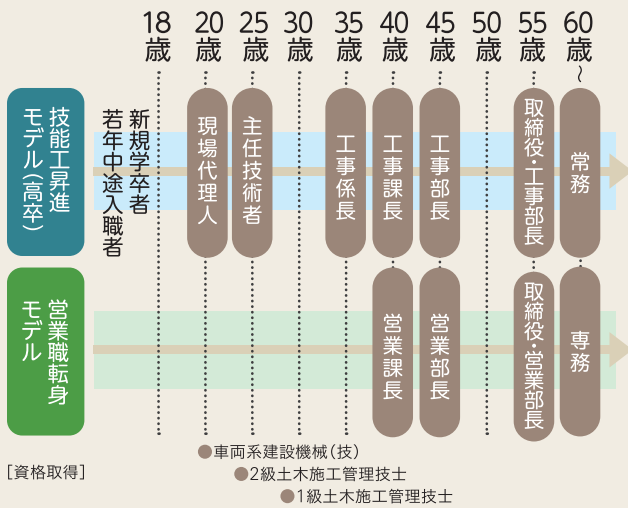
18歳 20歳 25歳 30歳 35歳 40歳 45歳 50歳 55歳 60歳~

技能工昇進モデル(高卒)

新規学卒者
若年中途入職者

現場代理人
主任技術者
工事係長
工事課長
工事部長
取締役・工事部長
常務

営業職転身モデル

営業課長
営業部長
取締役・営業部長
専務

[資格取得]
●車両系建設機械(技)
●2級土木施工管理技士
●1級土木施工管理技士